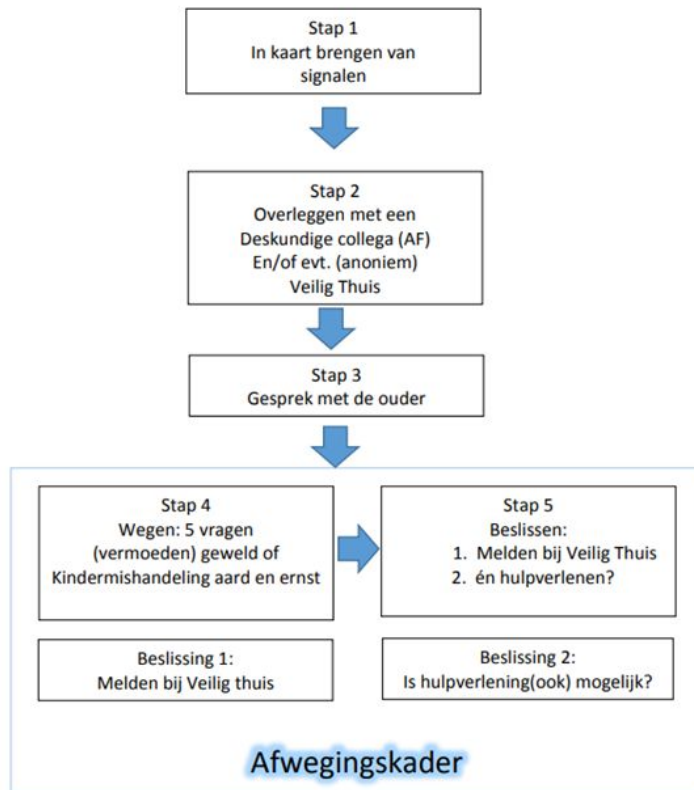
Stap 1
In kaart brengen van signalen

Stap 2
Overleggen met een Deskundige collega (AF) En/of evt. (anoniem) Veilig Thuis

Stap 3
Gesprek met de ouder

Stap 4
Wegen: 5 vragen (vermoeden) geweld of Kindermishandeling aard en ernst

Stap 5
Beslissen:
1. Melden bij Veilig Thuis
2. én hulpverlenen?

Beslissing 1:
Melden bij Veilig thuis

Beslissing 2:
Is hulpverlening(ook) mogelijk?

Afwegingskader